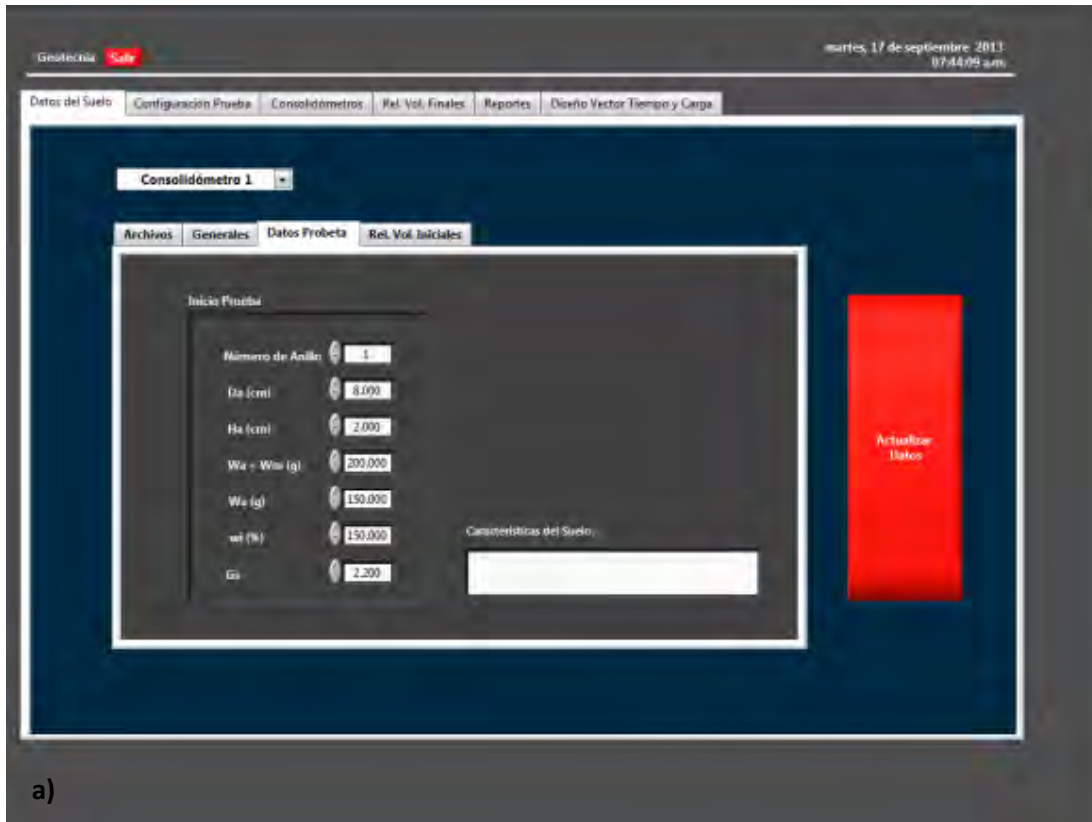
Geotecnia Salir

martes, 17 de septiembre 2013
07:44:09 a.m.

Datos del Suelo | Configuracion Prueba | Consolidómetros | Rel. Vol. Finales | Reportes | Diseño Vector Tiempo y Carga

Consolidómetro 1

Archivos | Generales | Datos Probeta | Rel. Vol. Iniciales

Inicio Prueba

Número de Anillo 1

Da (cm) 8.000

Ha (cm) 2.000

Wa + Wm (g) 200.000

Wa (g) 150.000

wi (%) 150.000

Gs 2.200

Características del Suelo

Actualizar Datos

a)